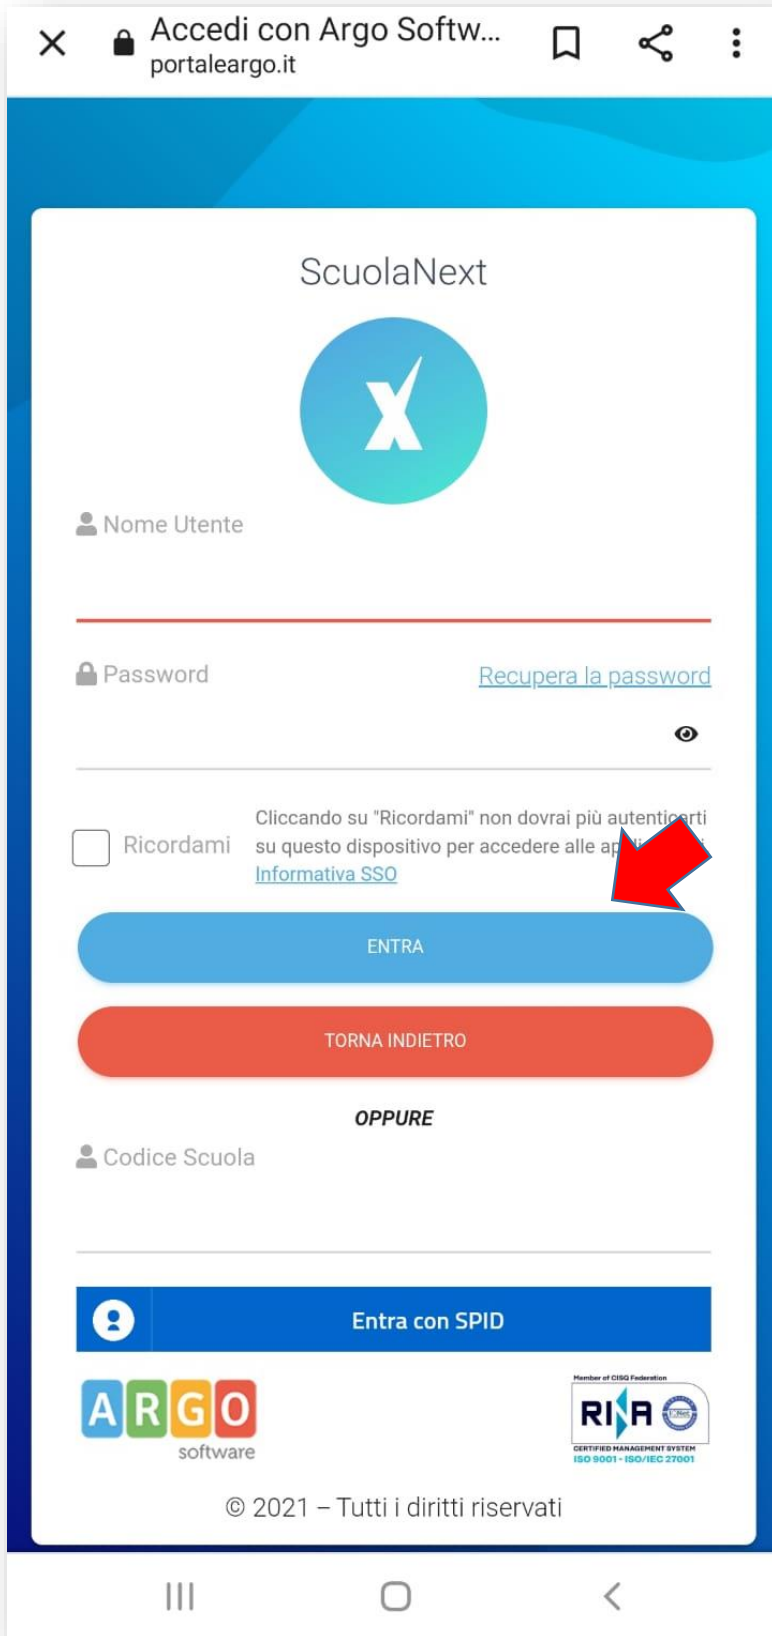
Accedi con Argo Softw...
portaleargo.it

ScuolaNext

Nome Utente

Password

Recupera la password

Ricordami

Cliccando su "Ricordami" non dovrai più autentic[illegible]rti su questo dispositivo per accedere alle ap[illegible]
Informativa SSO

ENTRA

TORNA INDIETRO

OPPURE

Codice Scuola

Entra con SPID

ARGO software

Member of CISQ Federation
RINA
CERTIFIED MANAGEMENT SYSTEM
ISO 9001 - ISO/IEC 27001

© 2021 – Tutti i diritti riservati